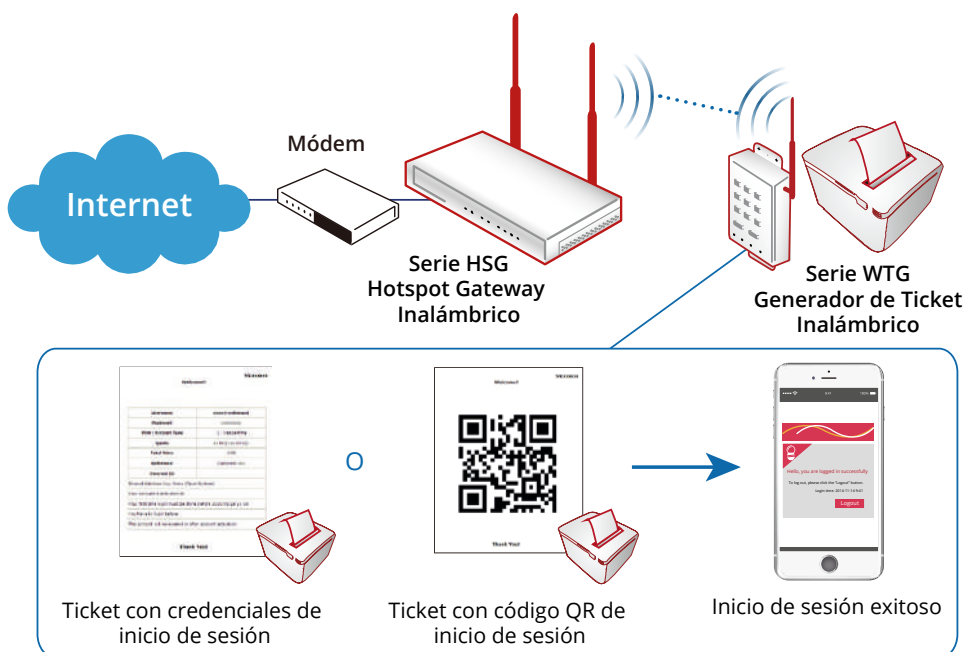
Internet

Módem

Serie HSG
Hotspot Gateway
Inalámbrico

Serie WTG
Generador de Ticket
Inalámbrico

Welcome!

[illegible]

Thank You!

O

Welcome!

Thank You!

Hello, you are logged in successfully

To log out, please click the "Logout" button.

Logout

Ticket con credenciales de inicio de sesión

Ticket con código QR de inicio de sesión

Inicio de sesión exitoso